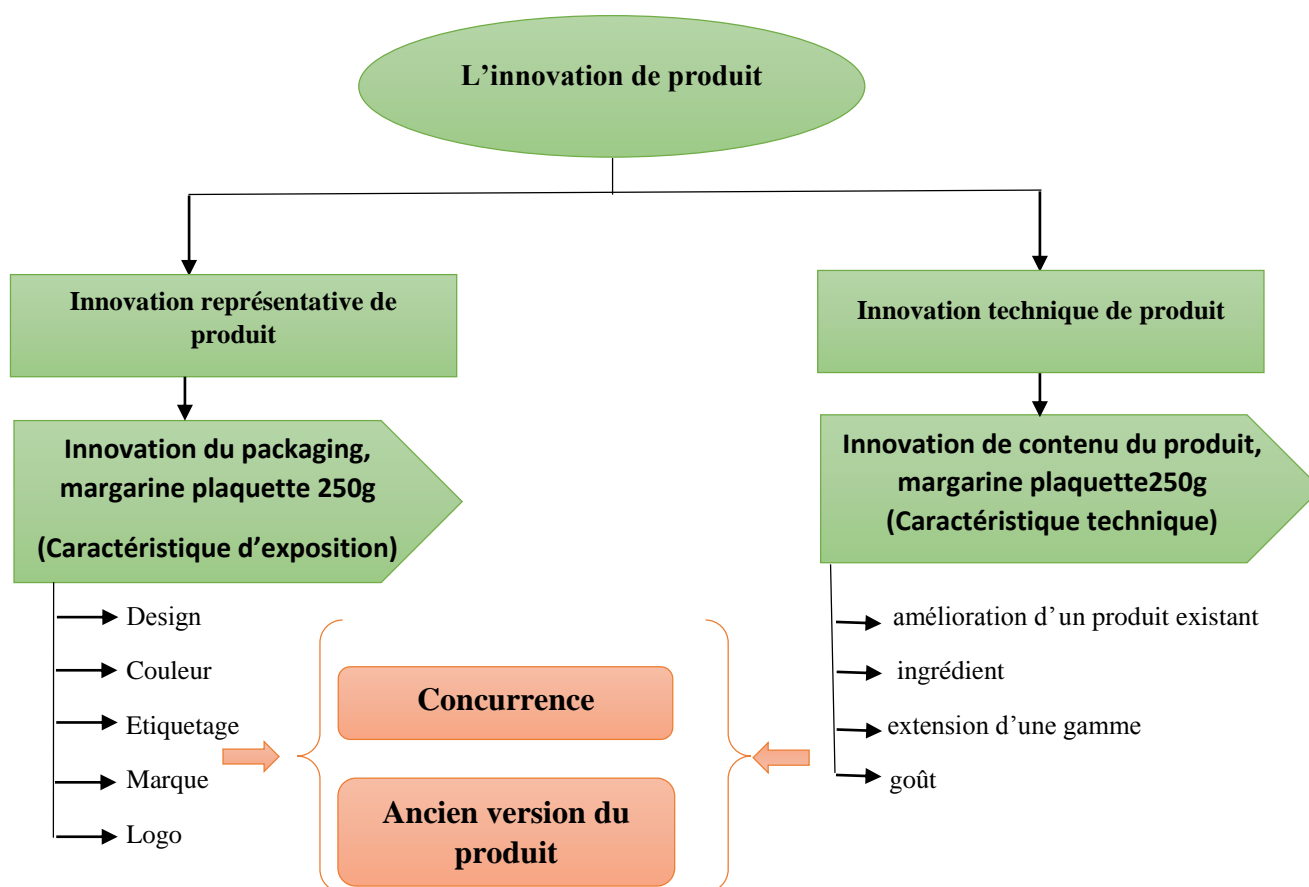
L’innovation de produit

Innovation représentative de produit

Innovation du packaging, margarine plaquette 250g

(Caractéristique d’exposition)

Design

Couleur

Etiquetage

Marque

Logo

Concurrence

Ancien version du produit

Innovation technique de produit

Innovation de contenu du produit, margarine plaquette250g (Caractéristique technique)

amélioration d’un produit existant

ingrédient

extension d’une gamme

goût